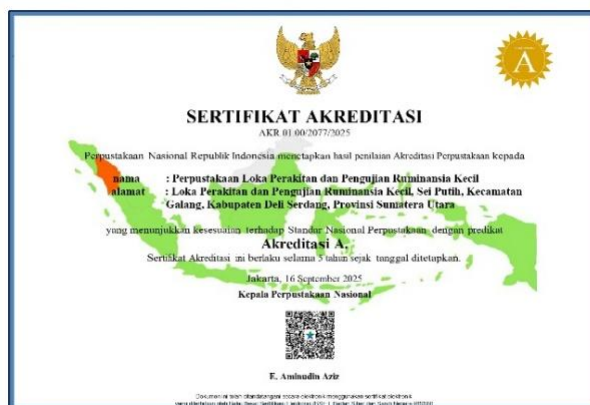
A

SERTIFIKAT AKREDITASI

AKR 01.00/2077/2025

Perpustakaan Nasional Republik Indonesia menetapkan hasil penilaian Akreditasi Perpustakaan kepada

nama : Perpustakaan Loka Perakitan dan Pengujian Ruminansia Kecil
alamat : Loka Perakitan dan Pengujian Ruminansia Kecil, Sei Putih, Kecamatan Galang, Kabupaten Deli Serdang, Provinsi Sumatera Utara

yang menunjukkan kesesuaian terhadap Standar Nasional Perpustakaan dengan predikat

Akreditasi A.

Sertifikat Akreditasi ini berlaku selama 5 tahun sejak tanggal ditetapkan.

Jakarta, 16 September 2025
Kepala Perpustakaan Nasional

E. Aminudin Aziz

Dokumen ini telah ditandatangani secara elektronik menggunakan sertifikat elektronik
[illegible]